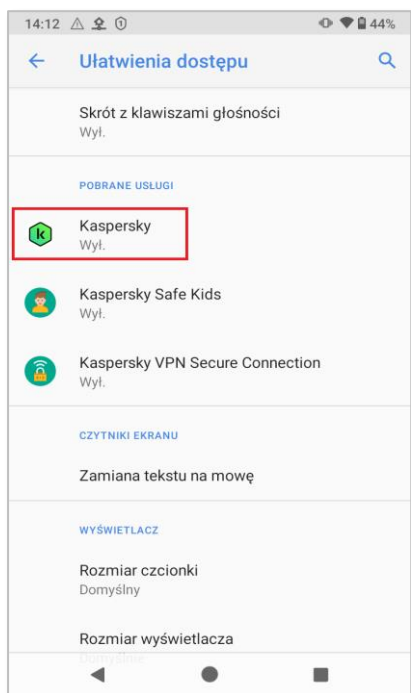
14:12 44%

Ułatwienia dostępu

Skrót z klawiszami głośności
Wył.

POBRANE USŁUGI

Kaspersky
Wył.

Kaspersky Safe Kids
Wył.

Kaspersky VPN Secure Connection
Wył.

CZYTNIKI EKRANU

Zamiana tekstu na mowę

WYŚWIETLACZ

Rozmiar czcionki
Domyślny

Rozmiar wyświetlacza
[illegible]